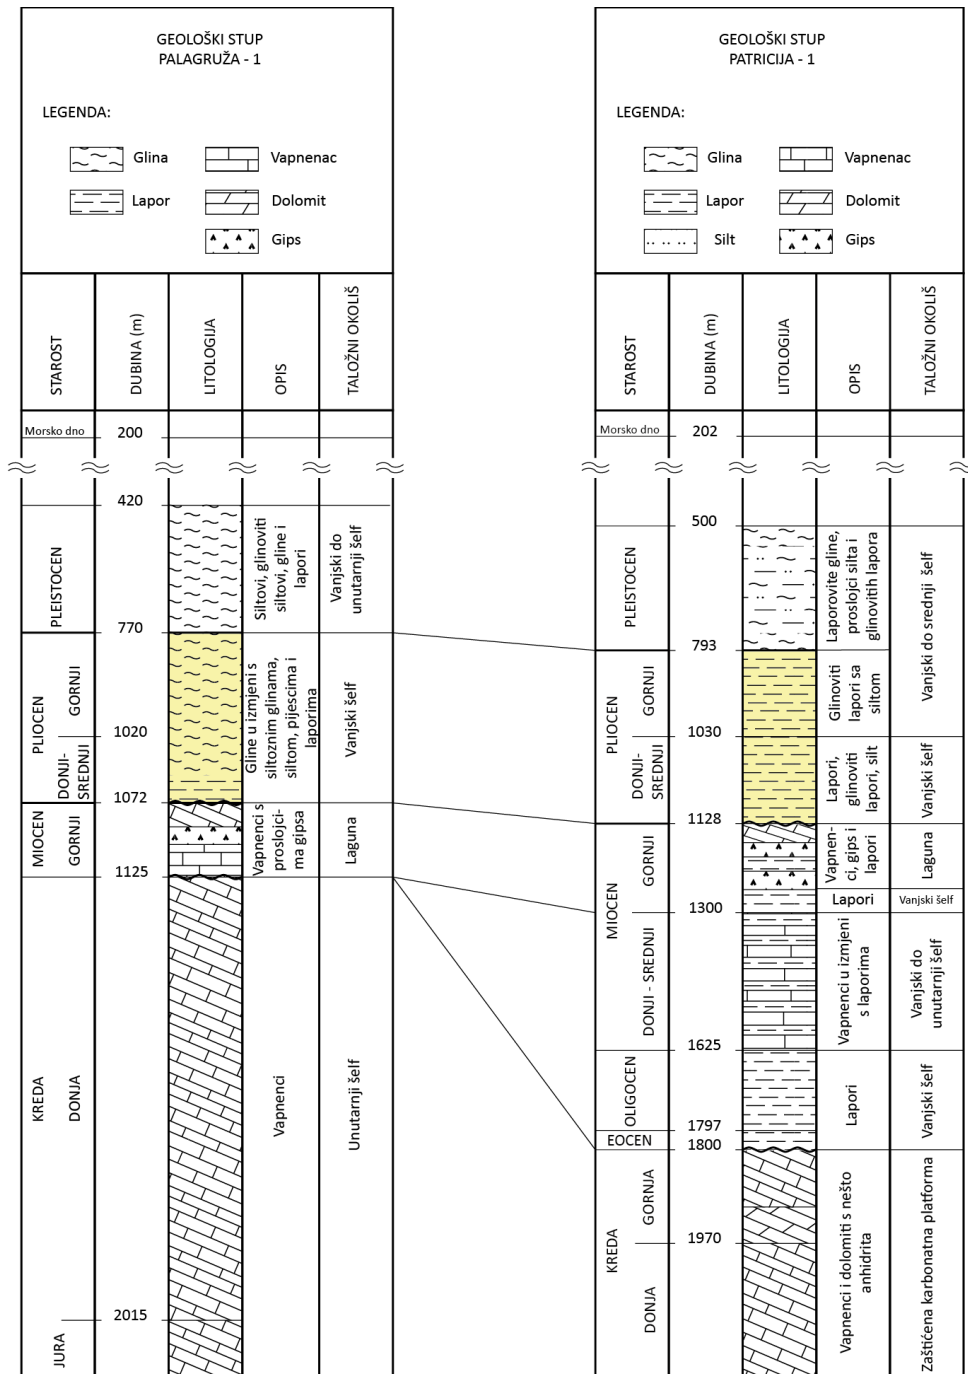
GEOLOŠKI STUP
PALAGRUŽA - 1

LEGENDA:

Glina
Vapnenac
Lapor
Dolomit
Gips

| STAROST | | DUBINA (m) | LITOLOGIJA | OPIS | TALOŽNI OKOLIŠ |
|---|---|---|---|---|---|
| Morsko dno | | 200 | | | |
| PLEISTOCEN | | 420 | | Siltovi, glinoviti siltovi, gline i lapori | Vanjski do unutarnji šelf |
| PLIOCEN | GORNJI | 770 | | Gline u izmjeni s siltoznim glinama, siltom, pijescima i laporima | Vanjski šelf |
| | DONJI-SREDNJI | 1020 | | | |
| MIOCEN | GORNJI | 1072 | | Vapnenci s proslojcima gipsa | Laguna |
| KREDA | DONJA | 1125 | | Vapnenci | Unutarnji šelf |
| JURA | | 2015 | | | |

GEOLOŠKI STUP
PATRICIJA - 1

LEGENDA:

Glina
Vapnenac
Lapor
Dolomit
Silt
Gips

| STAROST | | DUBINA (m) | LITOLOGIJA | OPIS | TALOŽNI OKOLIŠ |
|---|---|---|---|---|---|
| Morsko dno | | 202 | | | |
| PLEISTOCEN | | 500 | | Laporovite gline, proslojci silta i glinovitih lapora | Vanjski do srednji šelf |
| PLIOCEN | GORNJI | 793 | | Glinoviti lapori sa siltom | |
| | DONJI-SREDNJI | 1030 | | Lapori, glinoviti lapori, silt | Vanjski šelf |
| MIOCEN | GORNJI | 1128 | | Vapnenci, gips i lapori | Laguna |
| | | | | Lapori | Vanjski šelf |
| | DONJI - SREDNJI | 1300 | | Vapnenci u izmjeni s laporima | Vanjski do unutarnji šelf |
| OLIGOCEN | | 1625 | | Lapori | Vanjski šelf |
| EOCEN | | 1797 | | | |
| KREDA | GORNJA | 1800 | | Vapnenci i dolomiti s nešto anhidrita | Zaštićena karbonatna platforma |
| | DONJA | 1970 | | | |